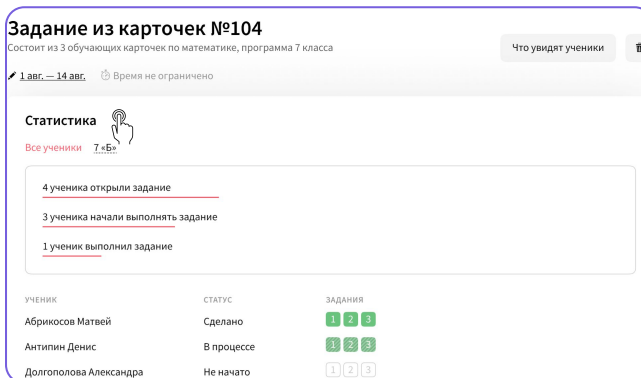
Задание из карточек №104

Состоит из 3 обучающих карточек по математике, программа 7 класса

Что увидят ученики

1 авг. — 14 авг. Время не ограничено

Статистика

Все ученики 7 «Б»

4 ученика открыли задание

3 ученика начали выполнять задание

1 ученик выполнил задание

| УЧЕНИК | СТАТУС | ЗАДАНИЯ |
|---|---|---|
| Абрикосов Матвей | Сделано | 1 2 3 |
| Антипин Денис | В процессе | 1 2 3 |
| Долгополова Александра | Не начато | 1 2 3 |